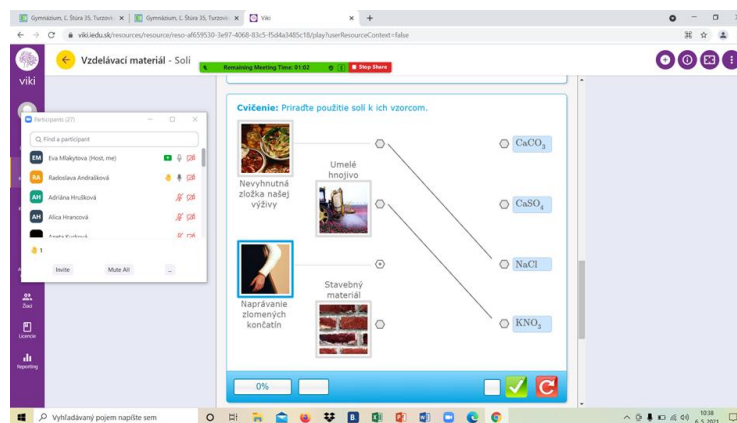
Gymnázium, Ľ. Štúra 35, Turzovk × Gymnázium, Ľ. Štúra 35, Turzovk × Viki × +

viki.iedu.sk/resources/resource/reso-af659530-3e97-4068-83c5-f5d4a3485c18/play?userResourceContext=false

viki

Vzdelávací materiál - Soli

Remaining Meeting Time: 01:02 Stop Share

Participants (27)

Find a participant

EM Eva Mlakytova (Host, me)

RA Radoslava Andrašková

AH Adriána Hrušková

AH Alica Hrancová

Aneta Kuckov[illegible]

1

Invite Mute All ...

Žiaci

Licencie

Reporting

Cvičenie: Priraďte použitie solí k ich vzorcom.

Nevyhnutná zložka našej výživy

Umelé hnojivo

Naprávanie zlomených končatín

Stavebný materiál

$CaCO_3$

$CaSO_4$

NaCl

$KNO_3$

0%

Vyhľadávaný pojem napíšte sem

10:38
6. 5. 2021